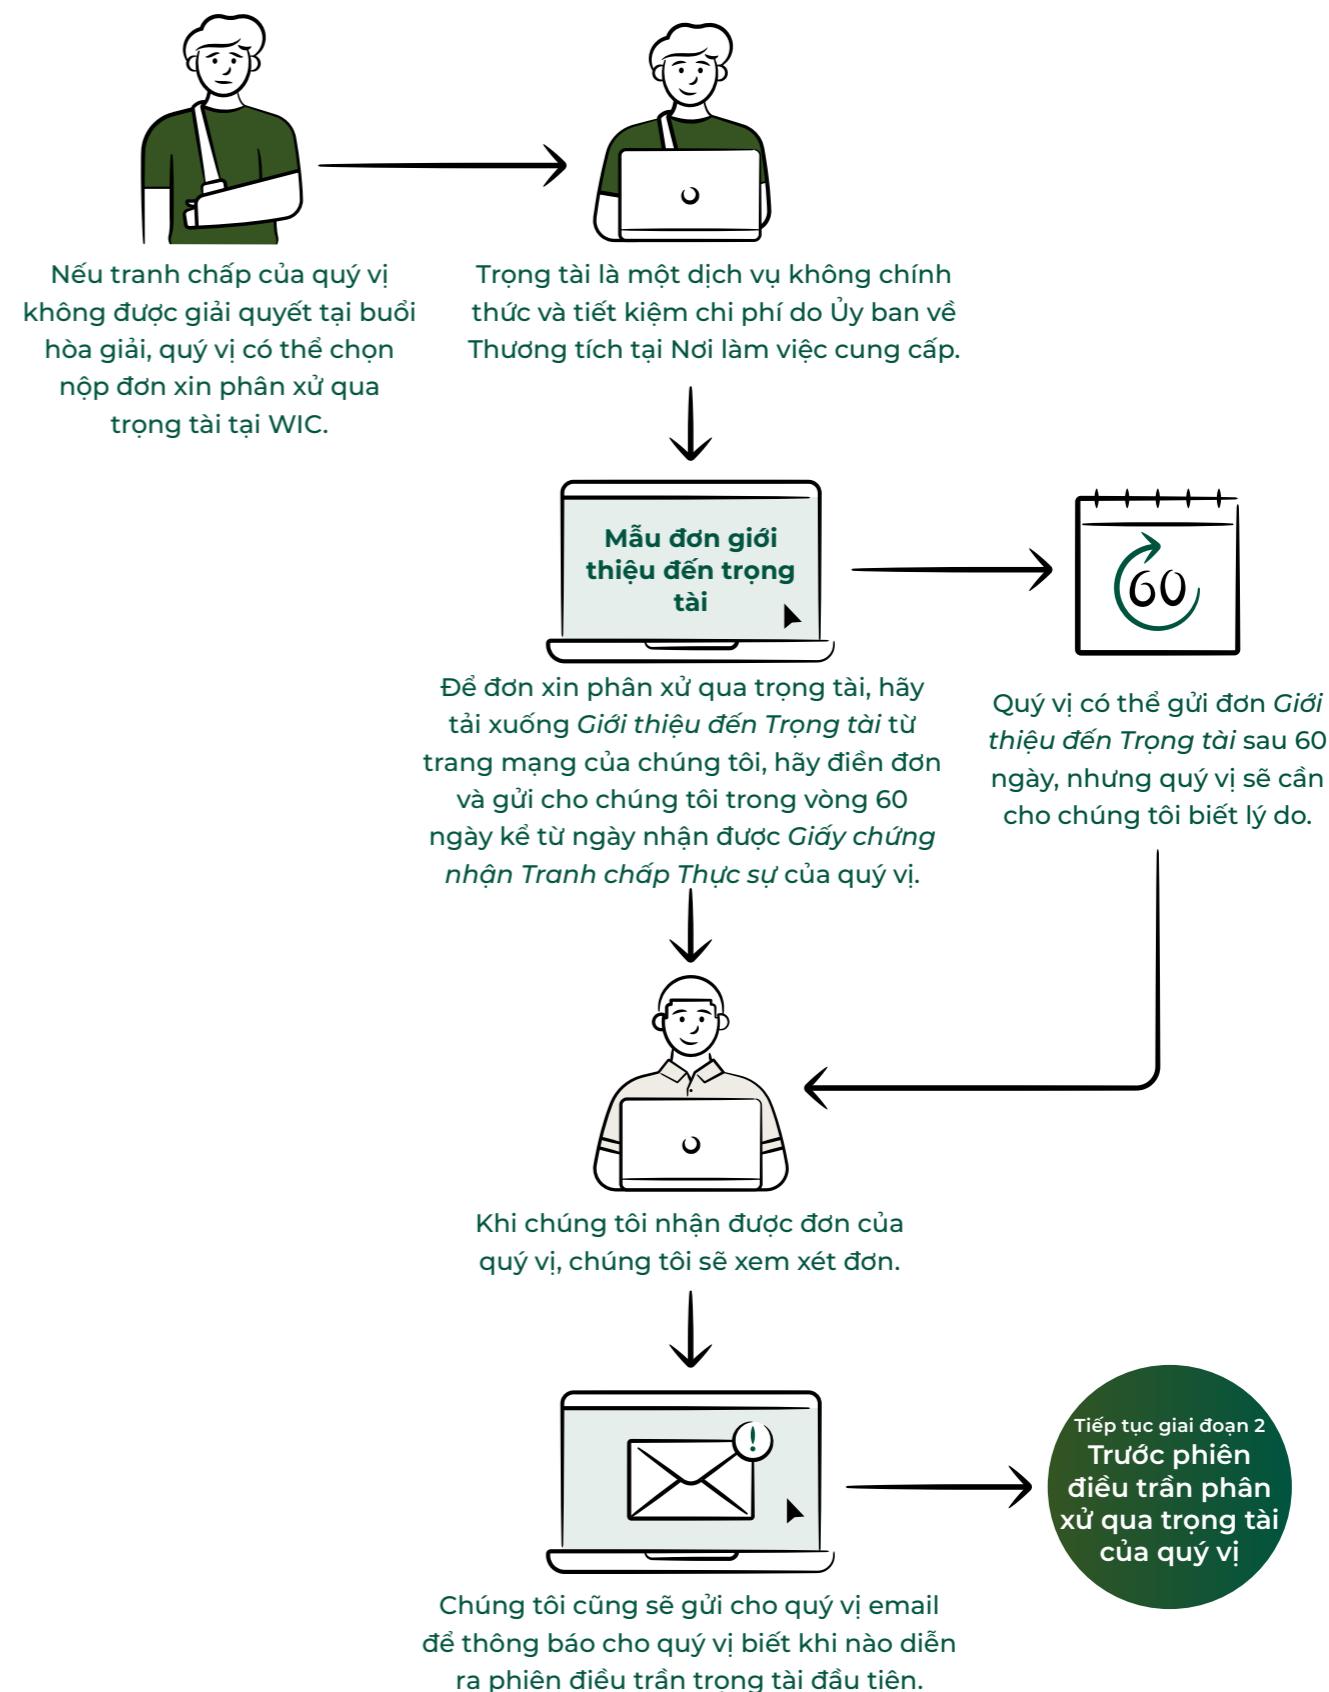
Nếu tranh chấp của quý vị không được giải quyết tại buổi hòa giải, quý vị có thể chọn nộp đơn xin phân xử qua trọng tài tại WIC.

Trọng tài là một dịch vụ không chính thức và tiết kiệm chi phí do Ủy ban về Thương tích tại Nơi làm việc cung cấp.

Mẫu đơn giới thiệu đến trọng tài

60

Để đơn xin phân xử qua trọng tài, hãy tải xuống *Giới thiệu đến Trọng tài* từ trang mạng của chúng tôi, hãy điền đơn và gửi cho chúng tôi trong vòng 60 ngày kể từ ngày nhận được *Giấy chứng nhận Tranh chấp Thực sự* của quý vị.

Quý vị có thể gửi đơn *Giới thiệu đến Trọng tài* sau 60 ngày, nhưng quý vị sẽ cần cho chúng tôi biết lý do.

Khi chúng tôi nhận được đơn của quý vị, chúng tôi sẽ xem xét đơn.

Tiếp tục giai đoạn 2
Trước phiên điều trần phân xử qua trọng tài của quý vị

Chúng tôi cũng sẽ gửi cho quý vị email để thông báo cho quý vị biết khi nào diễn ra phiên điều trần trọng tài đầu tiên.